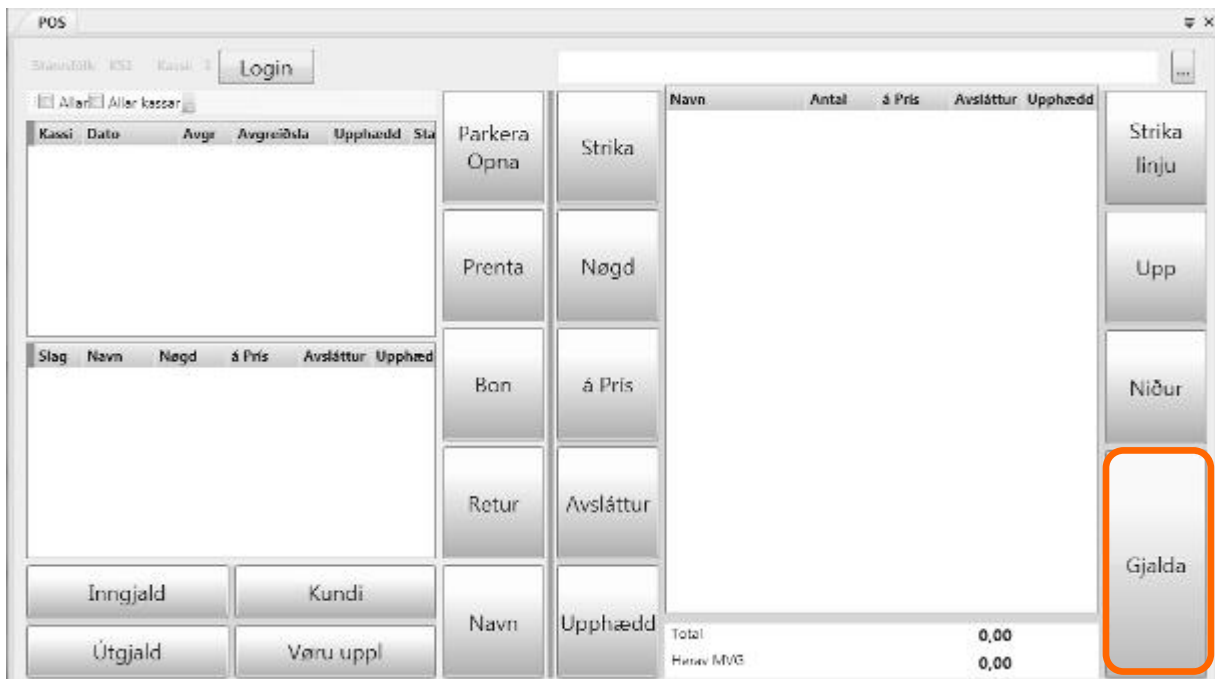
POS

Starvsfólk KS1 Kassi 1 Login

...

Allar Allar kassar

| Kassi | Dato | Avgr | Avgreiðsla | Upphædd | Sta |
|---|---|---|---|---|---|

| Slag | Navn | Nøgd | á Pris | Avsláttur | Upphæd |
|---|---|---|---|---|---|

Inngjald Kundi
Útgjald Vøru uppl

Parkera Opna
Prenta
Bon
Retur
Navn

Strika
Nøgd
á Pris
Avsláttur
Upphædd

| Navn | Antal | á Pris | Avsláttur | Upphædd |
|---|---|---|---|---|

Total 0,00
Heraf MVG 0,00

Strika linju
Upp
Niður
Gjalda